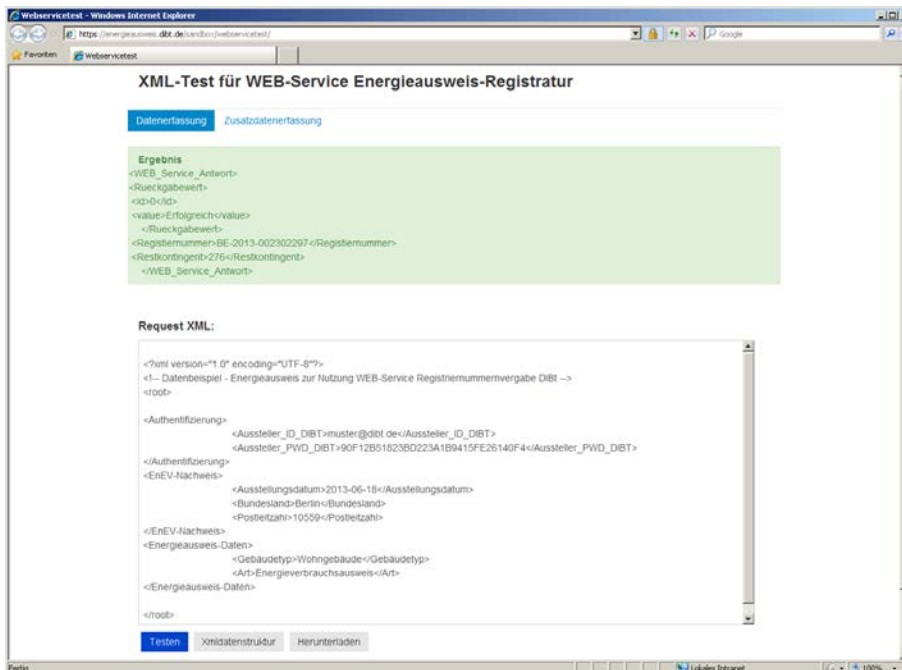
Webservicetest - Windows Internet Explorer

https://energieausweis.dibt.de/sandbox/webservicetest/

Google

Favoriten

Webservicetest

XML-Test für WEB-Service Energieausweis-Registratur

Datenerfassung Zusatzdatenerfassung

Ergebnis
<WEB_Service_Antwort>
<Rueckgabewert>
<id>0</id>
<value>Erfolgreich</value>
</Rueckgabewert>
<Registriernummer>BE-2013-002302297</Registriernummer>
<Restkontingent>276</Restkontingent>
</WEB_Service_Antwort>

Request XML:

<?xml version="1.0" encoding="UTF-8"?>
<!-- Datenbeispiel - Energieausweis zur Nutzung WEB-Service Registriernummernvergabe DIBt -->
<root>

<Authentifizierung>
<Aussteller_ID_DIBT>muster@dibt.de</Aussteller_ID_DIBT>
<Aussteller_PWD_DIBT>90F12B51823BD223A1B9415FE26140F4</Aussteller_PWD_DIBT>
</Authentifizierung>
<EnEV-Nachweis>
<Ausstellungsdatum>2013-06-18</Ausstellungsdatum>
<Bundesland>Berlin</Bundesland>
<Postleitzahl>10559</Postleitzahl>
</EnEV-Nachweis>
<Energieausweis-Daten>
<Gebäudetyp>Wohngebäude</Gebäudetyp>
<Art>Energieverbrauchsausweis</Art>
</Energieausweis-Daten>

</root>

Testen Xmldatenstruktur Herunterladen

Fertig

Lokales Intranet

100%